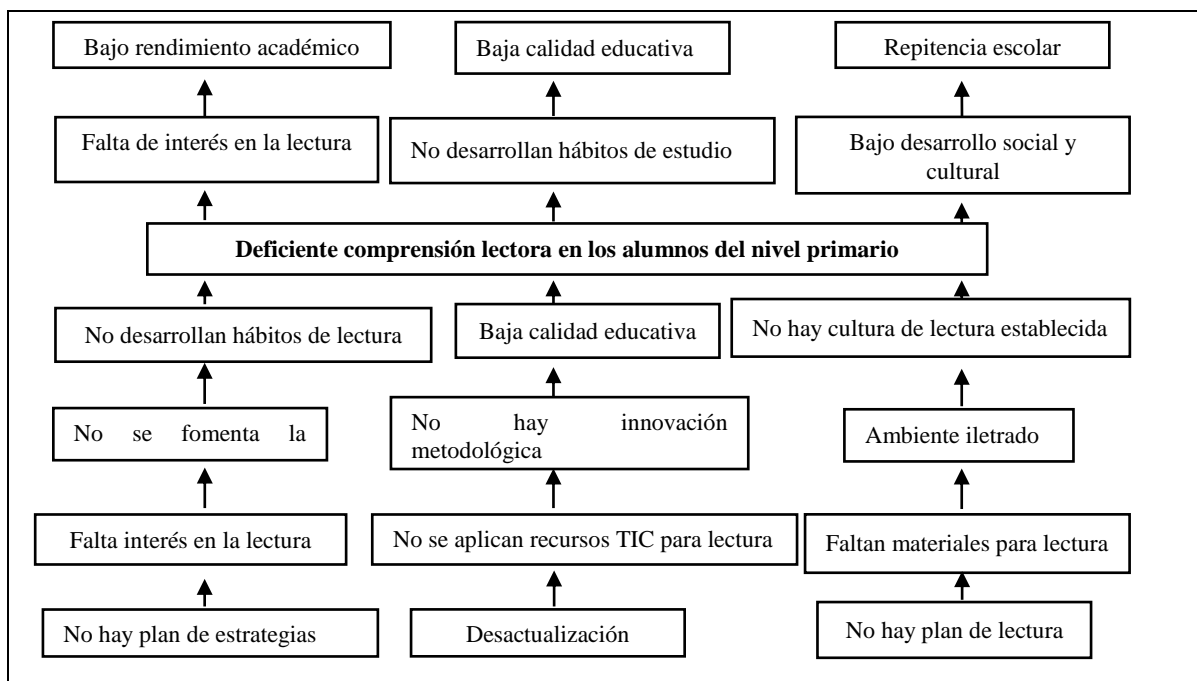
Bajo rendimiento académico

Baja calidad educativa

Repitencia escolar

Falta de interés en la lectura

No desarrollan hábitos de estudio

Bajo desarrollo social y cultural

**Deficiente comprensión lectora en los alumnos del nivel primario**

No desarrollan hábitos de lectura

Baja calidad educativa

No hay cultura de lectura establecida

No se fomenta la

No hay innovación metodológica

Ambiente iletrado

Falta interés en la lectura

No se aplican recursos TIC para lectura

Faltan materiales para lectura

No hay plan de estrategias

Desactualización

No hay plan de lectura